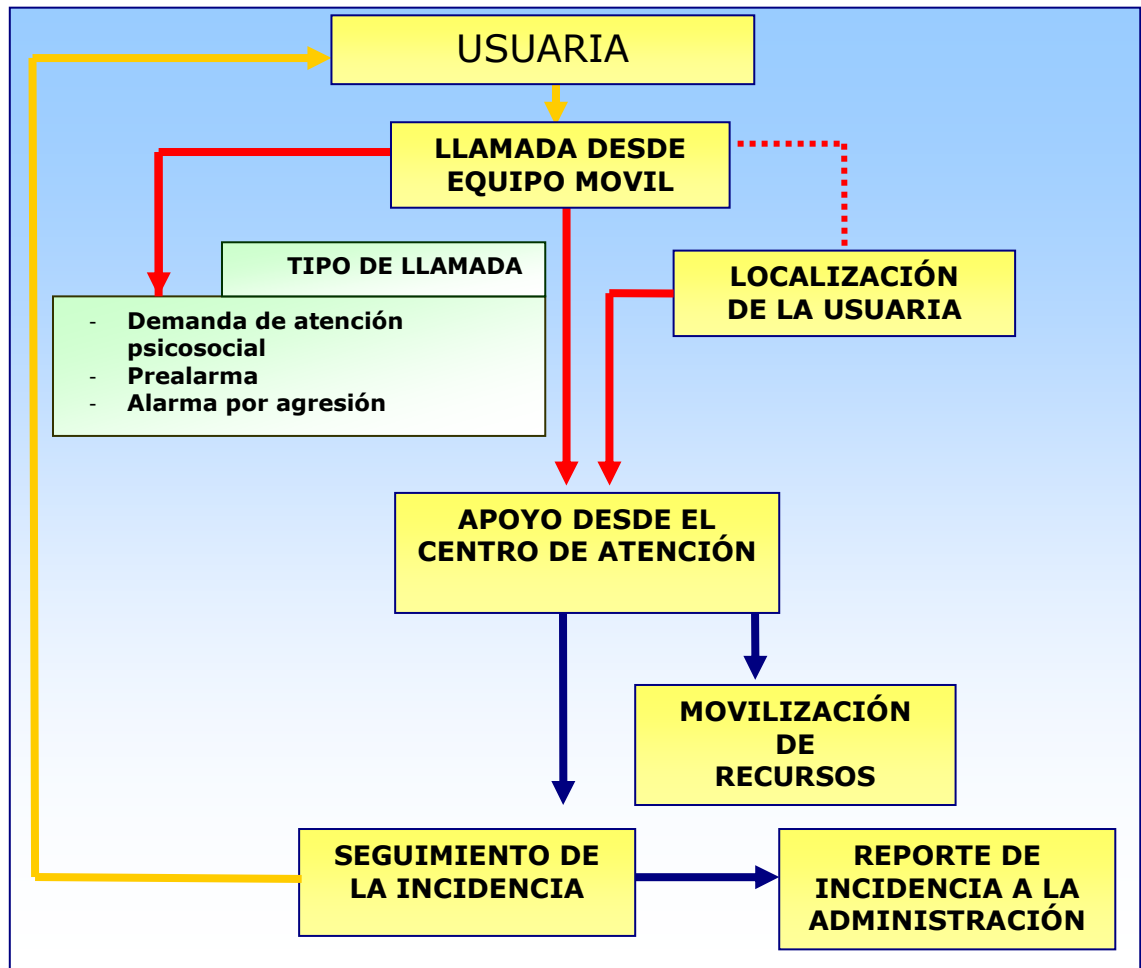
USUARIA

LLAMADA DESDE EQUIPO MOVIL

TIPO DE LLAMADA

- Demanda de atención psicosocial
- Prealarma
- Alarma por agresión

LOCALIZACIÓN DE LA USUARIA

APOYO DESDE EL CENTRO DE ATENCIÓN

MOVILIZACIÓN DE RECURSOS

SEGUIMIENTO DE LA INCIDENCIA

REPORTE DE INCIDENCIA A LA ADMINISTRACIÓN